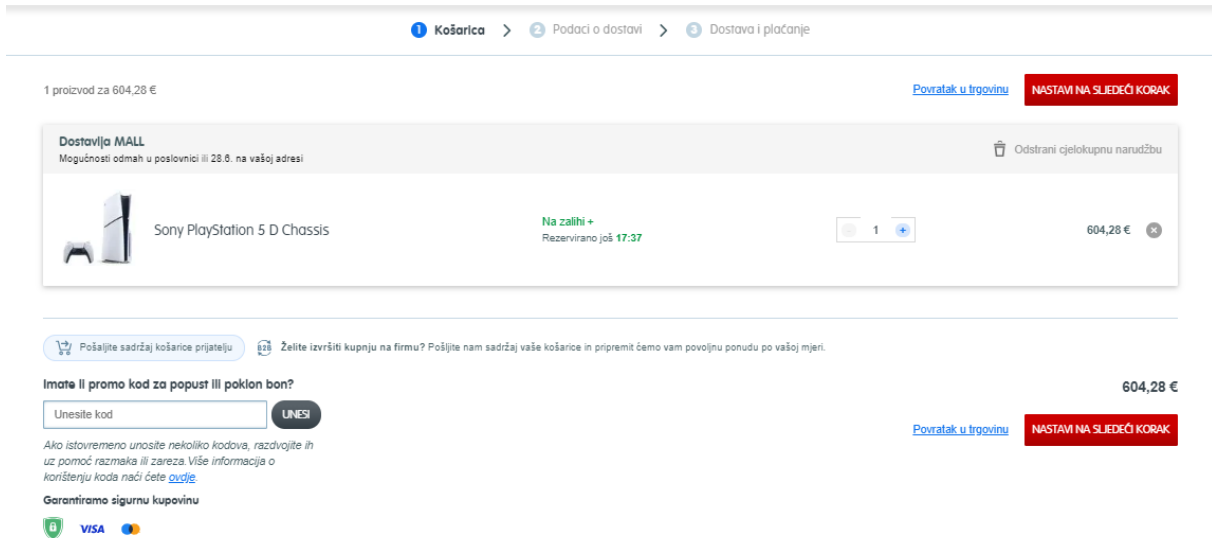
1 Košarica > 2 Podaci o dostavi > 3 Dostava i plaćanje

1 proizvod za 604,28 €

Povratak u trgovinu

NASTAVI NA SLJEDEĆI KORAK

Dostavlja MALL
Mogućnosti odmah u poslovnici ili 28.6. na vašoj adresi

Odstrani cjelokupnu narudžbu

Sony PlayStation 5 D Chassis

Na zalihi +
Rezervirano još 17:37

1

604,28 €

Pošaljite sadržaj košarice prijatelju

B2B Želite izvršiti kupnju na firmu? Pošljite nam sadržaj vaše košarice in pripremit ćemo vam povoljnu ponudu po vašoj mjeri.

Imate li promo kod za popust ili poklon bon?

Unesite kod

UNESI

Ako istovremeno unosite nekoliko kodova, razdvojite ih uz pomoć razmaka ili zareza.Više informacija o korištenju koda naći ćete ovdje.

Garantiramo sigurnu kupovinu

VISA

604,28 €

Povratak u trgovinu

NASTAVI NA SLJEDEĆI KORAK